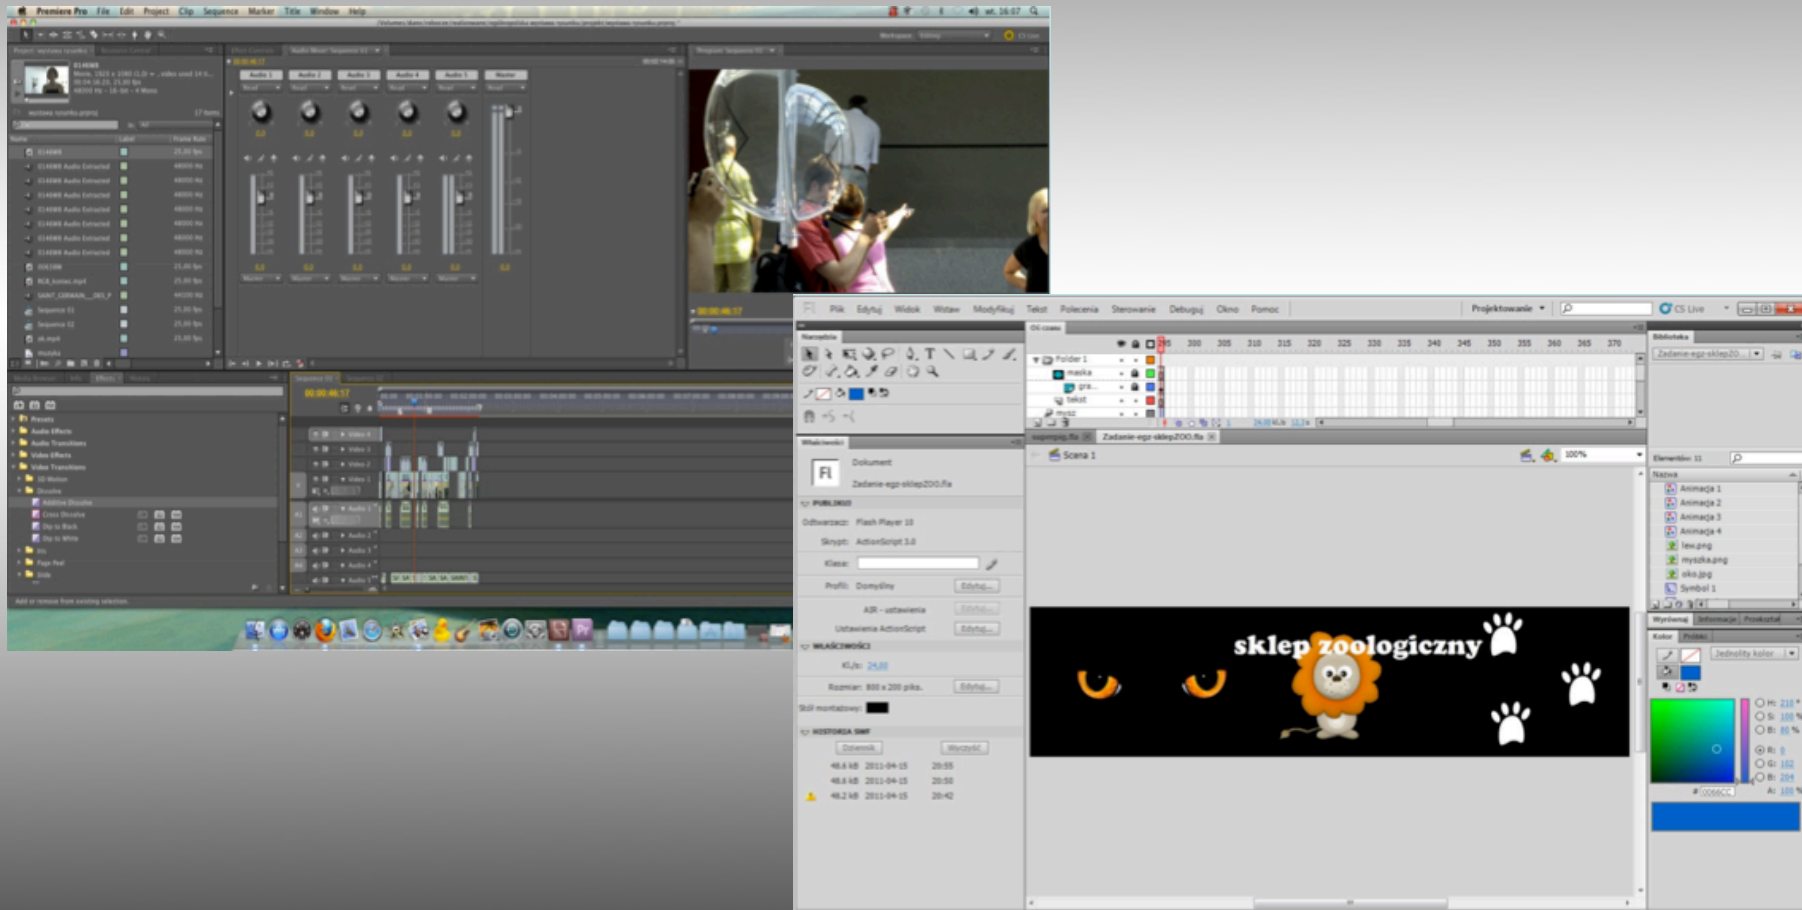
Premiere Pro File Edit Project Clip Sequence Marker Title Window Help

Audio 1 Audio 2 Audio 3 Audio 4 Audio 5 Master

Presets
Audio Effects
Audio Transitions
Video Effects
Video Transitions
3D Motion
Dissolve
Additive Dissolve
Cross Dissolve
Dip to Black
Dip to White

Video 4
Video 3
Video 2
Video 1
Audio 1
Audio 2
Audio 3
Audio 4

Plik Edytuj Widok Wstaw Modyfikuj Tekst Polecenia Sterowanie Debuguj Okno Pomoc

Projektowanie

CS Live

Narzędzia

Oś czasu

Folder 1
maska
gra...
tekst
mysz

295 300 305 310 315 320 325 330 335 340 345 350 355 360 365 370

Właściwości

Fl

Dokument

Zadanie-egz-sklepZOO.fla

PUBLIKUJ

Odtwarzacz: Flash Player 10

Skrypt: ActionScript 3.0

Klasa:

Profil: Domyślny Edytuj...

AIR - ustawienia Edytuj...

Ustawienia ActionScript Edytuj...

WŁAŚCIWOŚCI

Kl./s: 24,00

Rozmiar: 800 x 200 pikс. Edytuj...

Stół montażowy:

HISTORIA SWF

Dziennik Wyczyść

48,6 kB 2011-04-15 20:55
48,6 kB 2011-04-15 20:50
48,2 kB 2011-04-15 20:42

Zadanie-egz-sklepZOO.fla

Scena 1

100%

sklep zoologiczny

Biblioteka

Zadanie-egz-sklepZO...

Elementów: 11

Nazwa

Animacja 1
Animacja 2
Animacja 3
Animacja 4
lew.png
myszka.png
oko.jpg
Symbol 1

Wyrównaj Informacje Przekształć

Kolor Próbki

Jednolity kolor

H: 210
S: 100
B: 80
R: 0
G: 102
B: 204
A: 100

0066CC